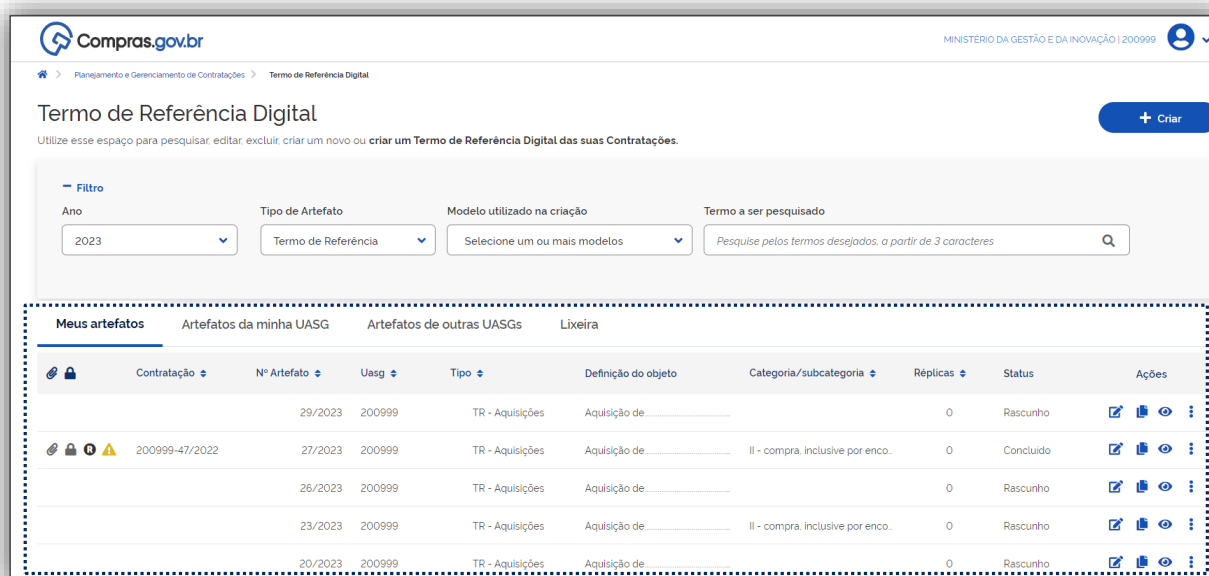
Compras.gov.br

MINISTÉRIO DA GESTÃO E DA INOVAÇÃO | 200999

Planejamento e Gerenciamento de Contratações > Termo de Referência Digital

Termo de Referência Digital

Utilize esse espaço para pesquisar, editar, excluir, criar um novo ou **criar um Termo de Referência Digital das suas Contratações.**

+ Criar

− Filtro

Ano
2023

Tipo de Artefato
Termo de Referência

Modelo utilizado na criação
Selecione um ou mais modelos

Termo a ser pesquisado
Pesquise pelos termos desejados, a partir de 3 caracteres

Meus artefatos | Artefatos da minha UASG | Artefatos de outras UASGs | Lixeira

| | Contratação | Nº Artefato | Uasg | Tipo | Definição do objeto | Categoria/subcategoria | Réplicas | Status | Ações |
|---|---|---|---|---|---|---|---|---|---|
| | | 29/2023 | 200999 | TR - Aquisições | Aquisição de........................................ | | 0 | Rascunho | |
| R | 200999-47/2022 | 27/2023 | 200999 | TR - Aquisições | Aquisição de........................................ | II - compra, inclusive por enco... | 0 | Concluído | |
| | | 26/2023 | 200999 | TR - Aquisições | Aquisição de........................................ | | 0 | Rascunho | |
| | | 23/2023 | 200999 | TR - Aquisições | Aquisição de........................................ | II - compra, inclusive por enco... | 0 | Rascunho | |
| | | 20/2023 | 200999 | TR - Aquisições | Aquisição de........................................ | | 0 | Rascunho | |